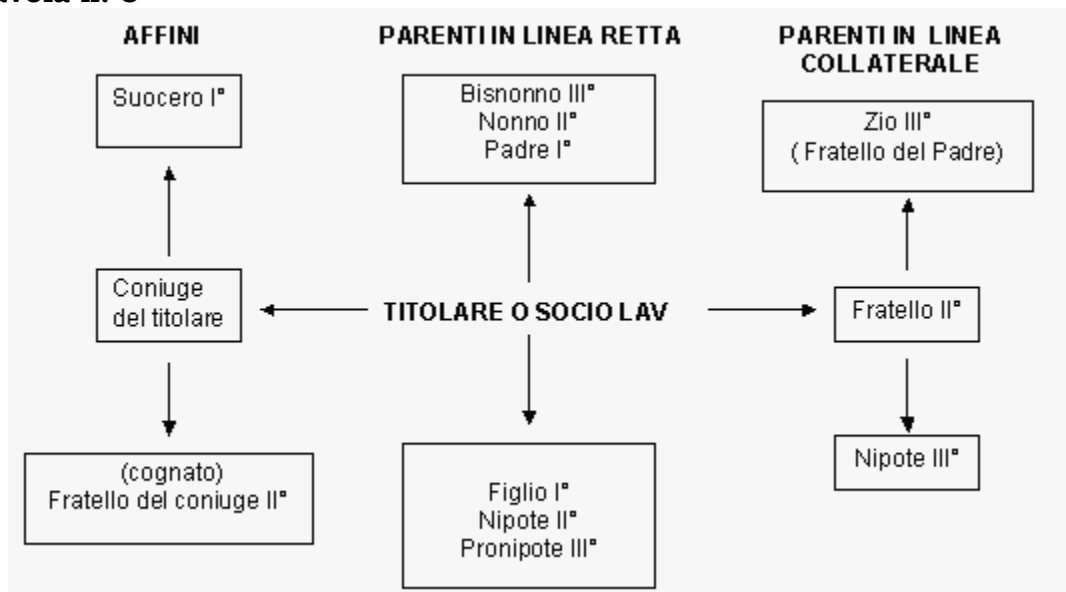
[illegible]

AFFINI

PARENTI IN LINEA RETTA

PARENTI IN LINEA COLLATERALE

Suocero I°

Bisnonno III°
Nonno II°
Padre I°

Zio III°
( Fratello del Padre)

Coniuge del titolare

TITOLARE O SOCIO LAV

Fratello II°

(cognato)
Fratello del coniuge II°

Figlio I°
Nipote II°
Pronipote III°

Nipote III°